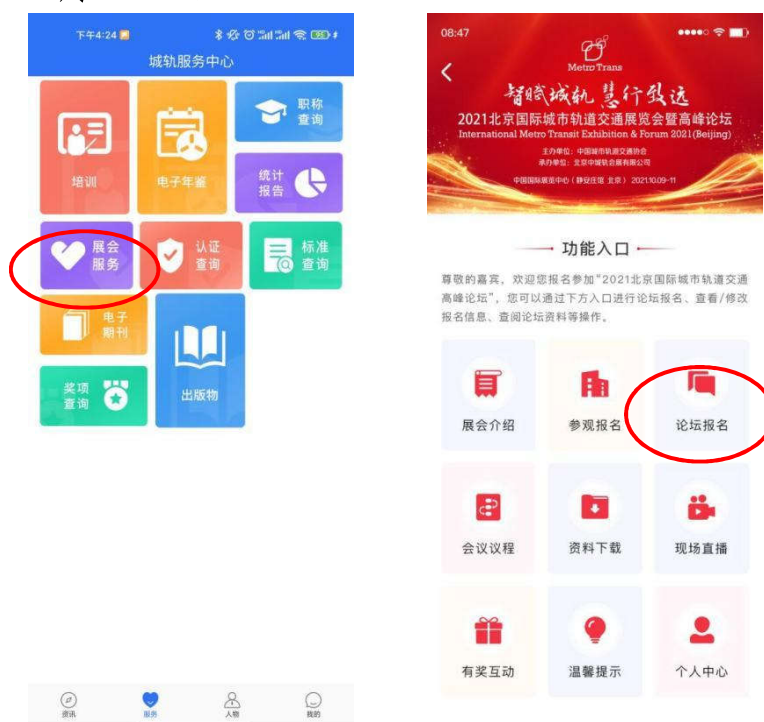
下午4:24

城轨服务中心

培训

电子年鉴

职称查询

统计报告

展会服务

认证查询

标准查询

电子期刊

奖项查询

出版物

资讯 服务 人物 我的

08:47

Metro Trans

智赋城轨 慧行致远

2021北京国际城市轨道交通展览会暨高峰论坛

International Metro Transit Exhibition & Forum 2021(Beijing)

主办单位：中国城市轨道交通协会

承办单位：北京中城轨会展有限公司

中国国际展览中心（静安庄馆 北京） 2021.10.09-11

功能入口

尊敬的嘉宾，欢迎您报名参加“2021北京国际城市轨道交通高峰论坛”，您可以通过下方入口进行论坛报名、查看/修改报名信息、查阅论坛资料等操作。

展会介绍

参观报名

论坛报名

会议议程

资料下载

现场直播

有奖互动

温馨提示

个人中心